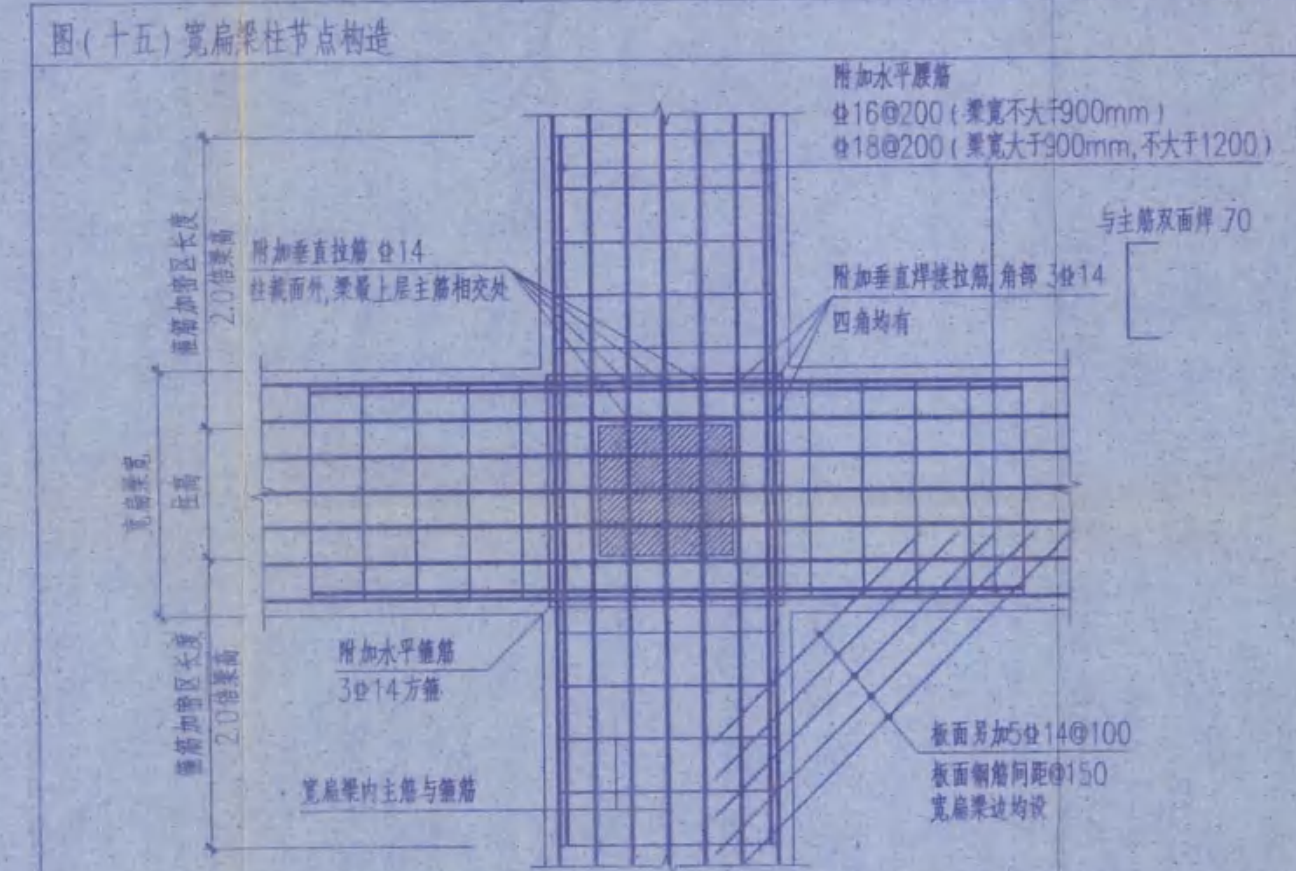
图(十五)宽扁梁柱节点构造

附加水平腰筋
$\Phi$16@200(梁宽不大于900mm)
$\Phi$18@200(梁宽大于900mm,不大于1200)

与主筋双面焊 70

附加垂直拉筋 $\Phi$14
柱截面外,梁最上层主筋相交处

附加垂直焊接拉筋,角部 3$\Phi$14
四角均有

箍筋加密区长度 2.0倍梁高

宽扁梁宽

柱宽

箍筋加密区长度 2.0倍梁高

附加水平箍筋
3$\Phi$14方箍

宽扁梁内主筋与箍筋

板面另加5$\Phi$14@100
板面钢筋间距@150
宽扁梁边均设